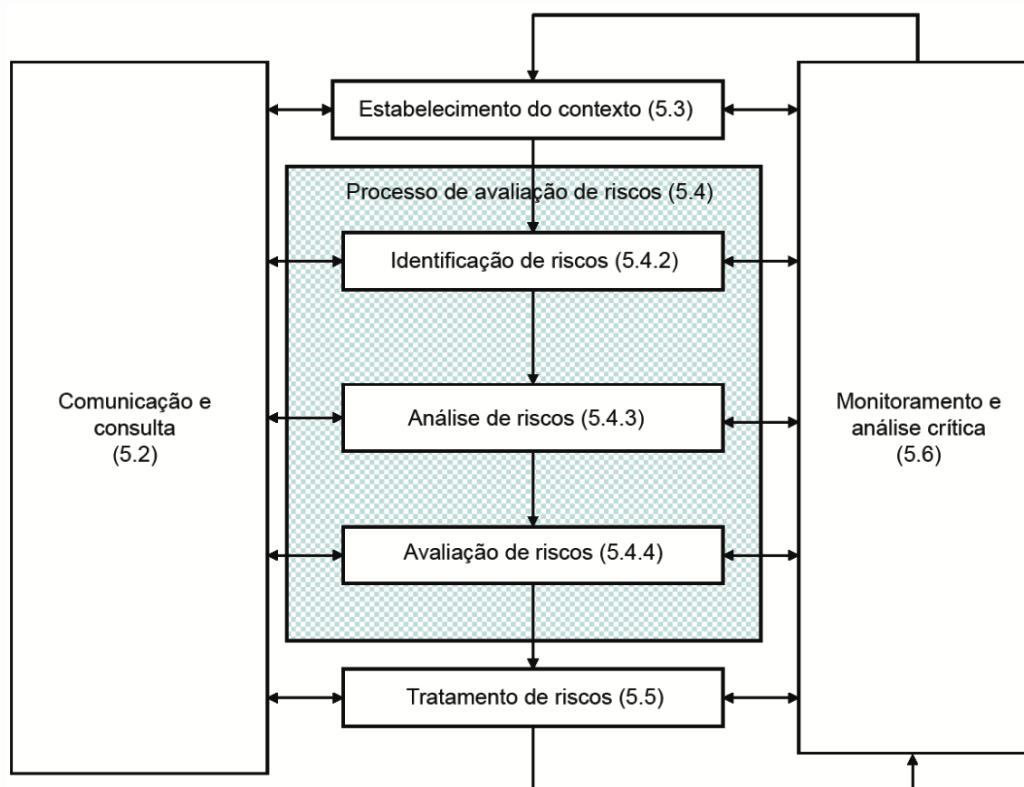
Estabelecimento do contexto (5.3)

Processo de avaliação de riscos (5.4)

Identificação de riscos (5.4.2)

Análise de riscos (5.4.3)

Avaliação de riscos (5.4.4)

Tratamento de riscos (5.5)

Comunicação e consulta (5.2)

Monitoramento e análise crítica (5.6)